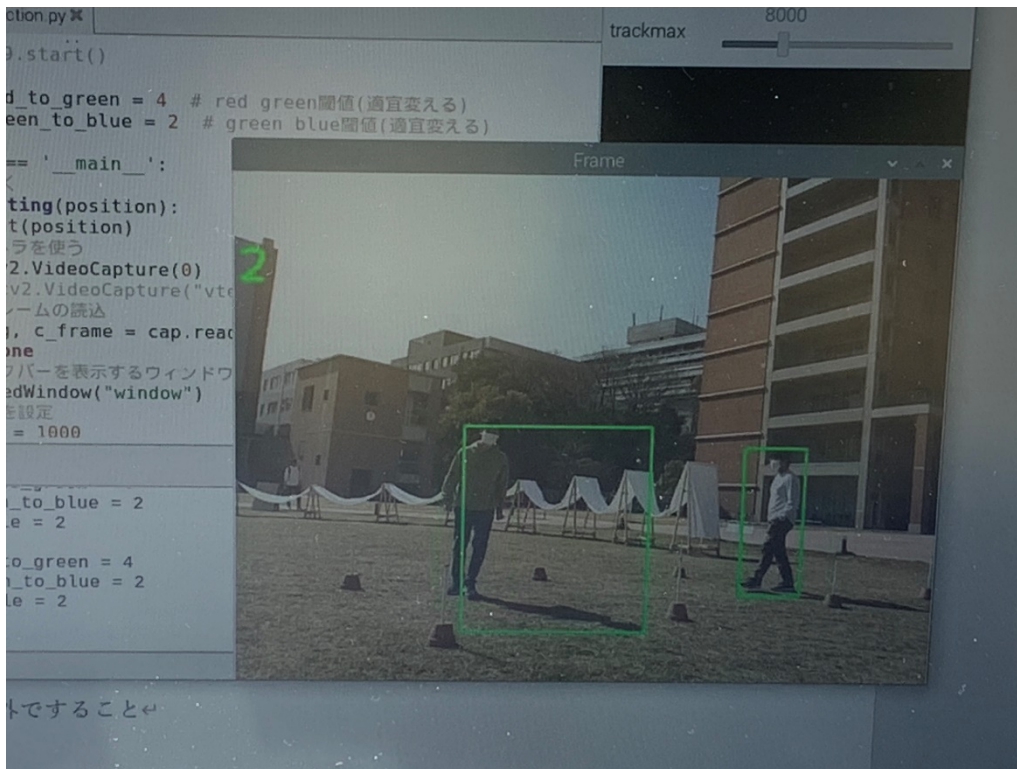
ction.py ✖
).start()

d_to_green = 4  # red green閾値(適宜変える)
een_to_blue = 2  # green blue閾値(適宜変える)

== '__main__':

ting(position):
t(position)
ラを使う
2.VideoCapture(0)
v2.VideoCapture("vte
ームの読込
, c_frame = cap.reac
ne
バーを表示するウィンドウ
edWindow("window")
設定
 = 1000

_to_blue = 2
e = 2

o_green = 4
_to_blue = 2
e = 2

トですること↵

trackmax
8000

Frame

2